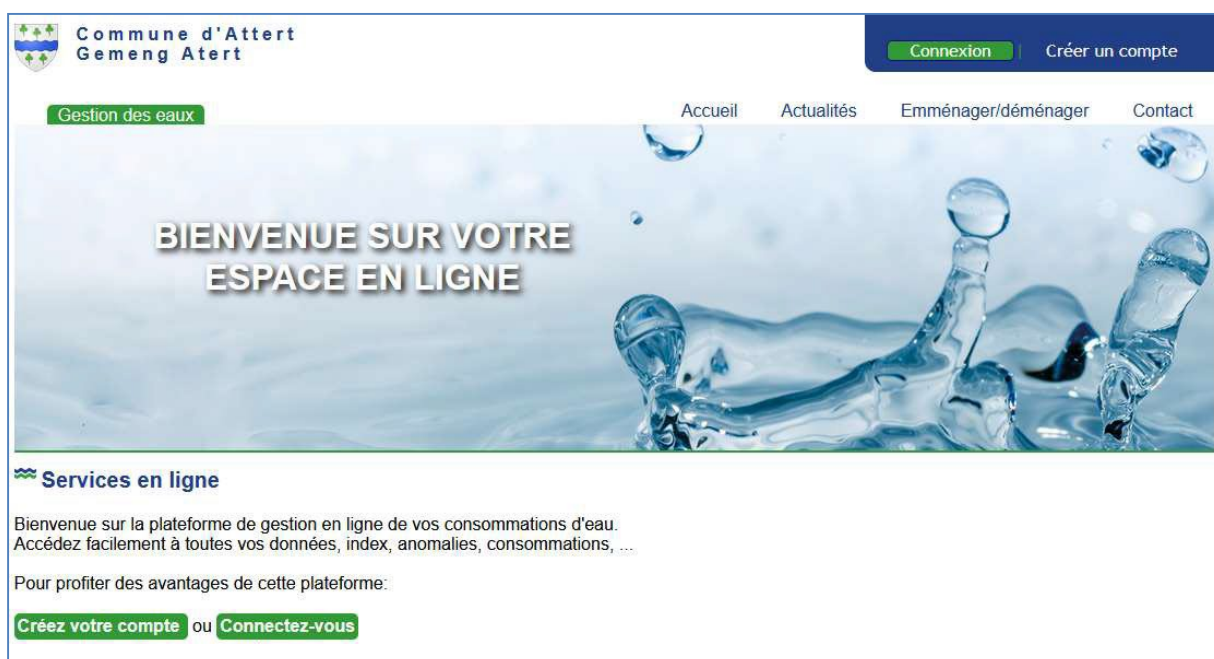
Commune d'Attert
Gemeng Atert

Connexion | Créer un compte

Gestion des eaux

Accueil Actualités Emménager/déménager Contact

BIENVENUE SUR VOTRE ESPACE EN LIGNE

Services en ligne

Bienvenue sur la plateforme de gestion en ligne de vos consommations d'eau.
Accédez facilement à toutes vos données, index, anomalies, consommations, ...

Pour profiter des avantages de cette plateforme:

Créez votre compte ou Connectez-vous